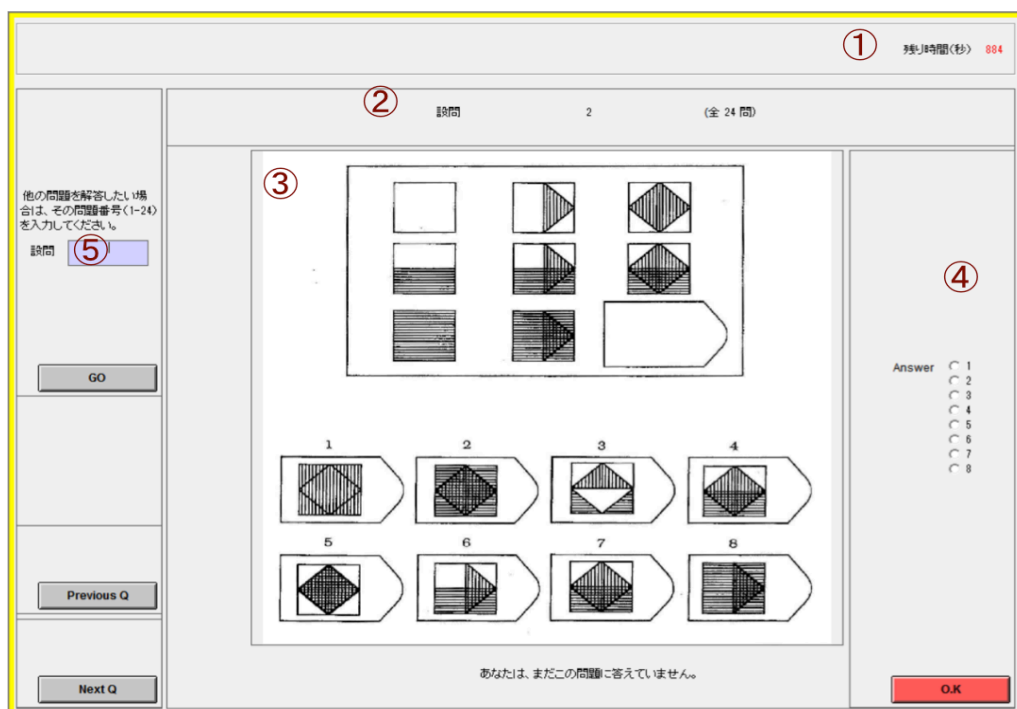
①
残り時間(秒) 884

②
設問 2 (全 24 問)

他の問題を解答したい場合は、その問題番号(1-24)を入力してください。
設問 ⑤

GO

Previous Q

Next Q

③

1 2 3 4
5 6 7 8

④

Answer
1
2
3
4
5
6
7
8

あなたは、まだこの問題に答えていません。

O.K